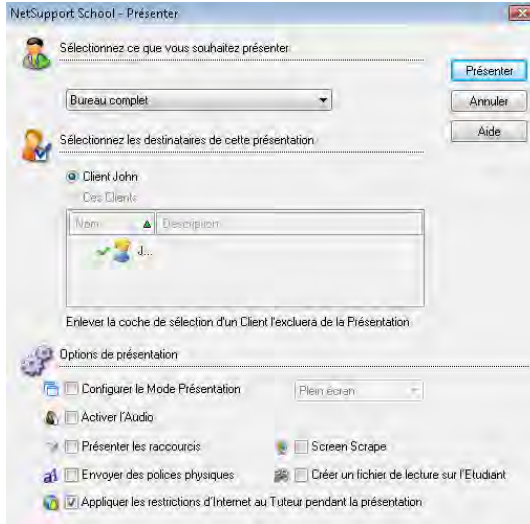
NetSupport School - Présenter

Sélectionnez ce que vous souhaitez présenter

Présenter

Bureau complet

Annuler

Sélectionnez les destinataires de cette présentation

Aide

Client John

Ces Clients

| Nom | Description |
|---|---|
| J... | |

Enlever la coche de sélection d'un Client l'exclura de la Présentation

Options de présentation

Configurer le Mode Présentation

Plein écran

Activer l'Audio

Présenter les raccourcis

Screen Scrape

Envoyer des polices physiques

Créer un fichier de lecture sur l'Etudiant

Appliquer les restrictions d'Internet au Tuteur pendant la présentation